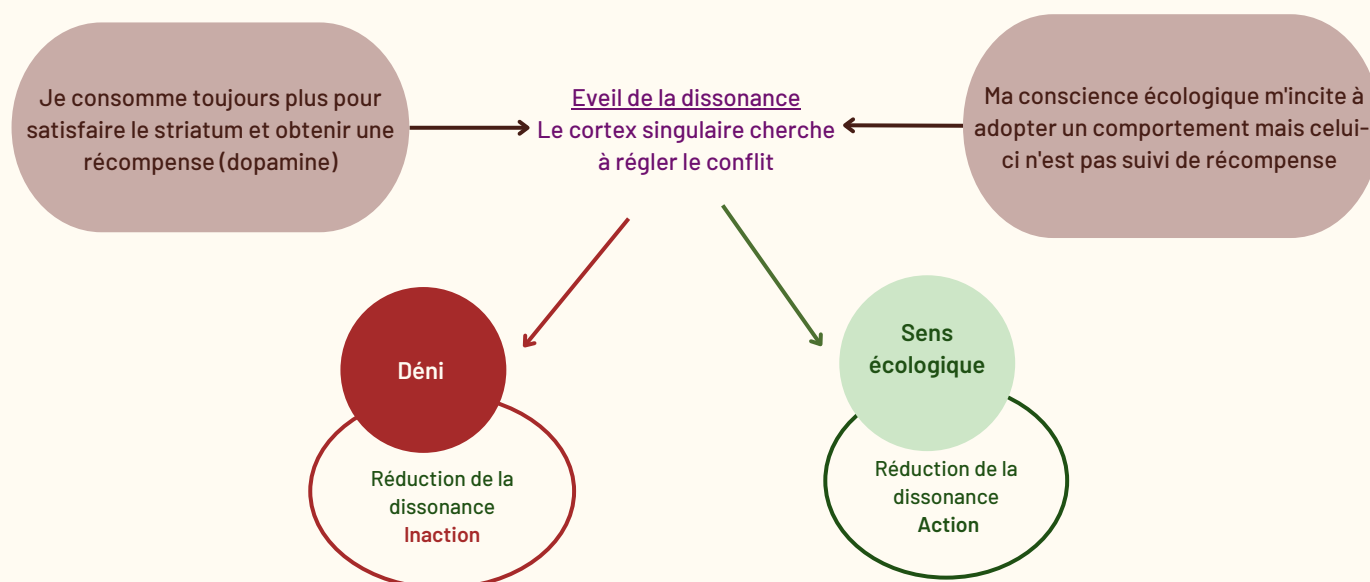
Je consomme toujours plus pour satisfaire le striatum et obtenir une récompense (dopamine)

Eveil de la dissonance
Le cortex singulaire cherche à régler le conflit

Ma conscience écologique m'incite à adopter un comportement mais celui-ci n'est pas suivi de récompense

Déni

Réduction de la dissonance
Inaction

Sens écologique

Réduction de la dissonance
Action